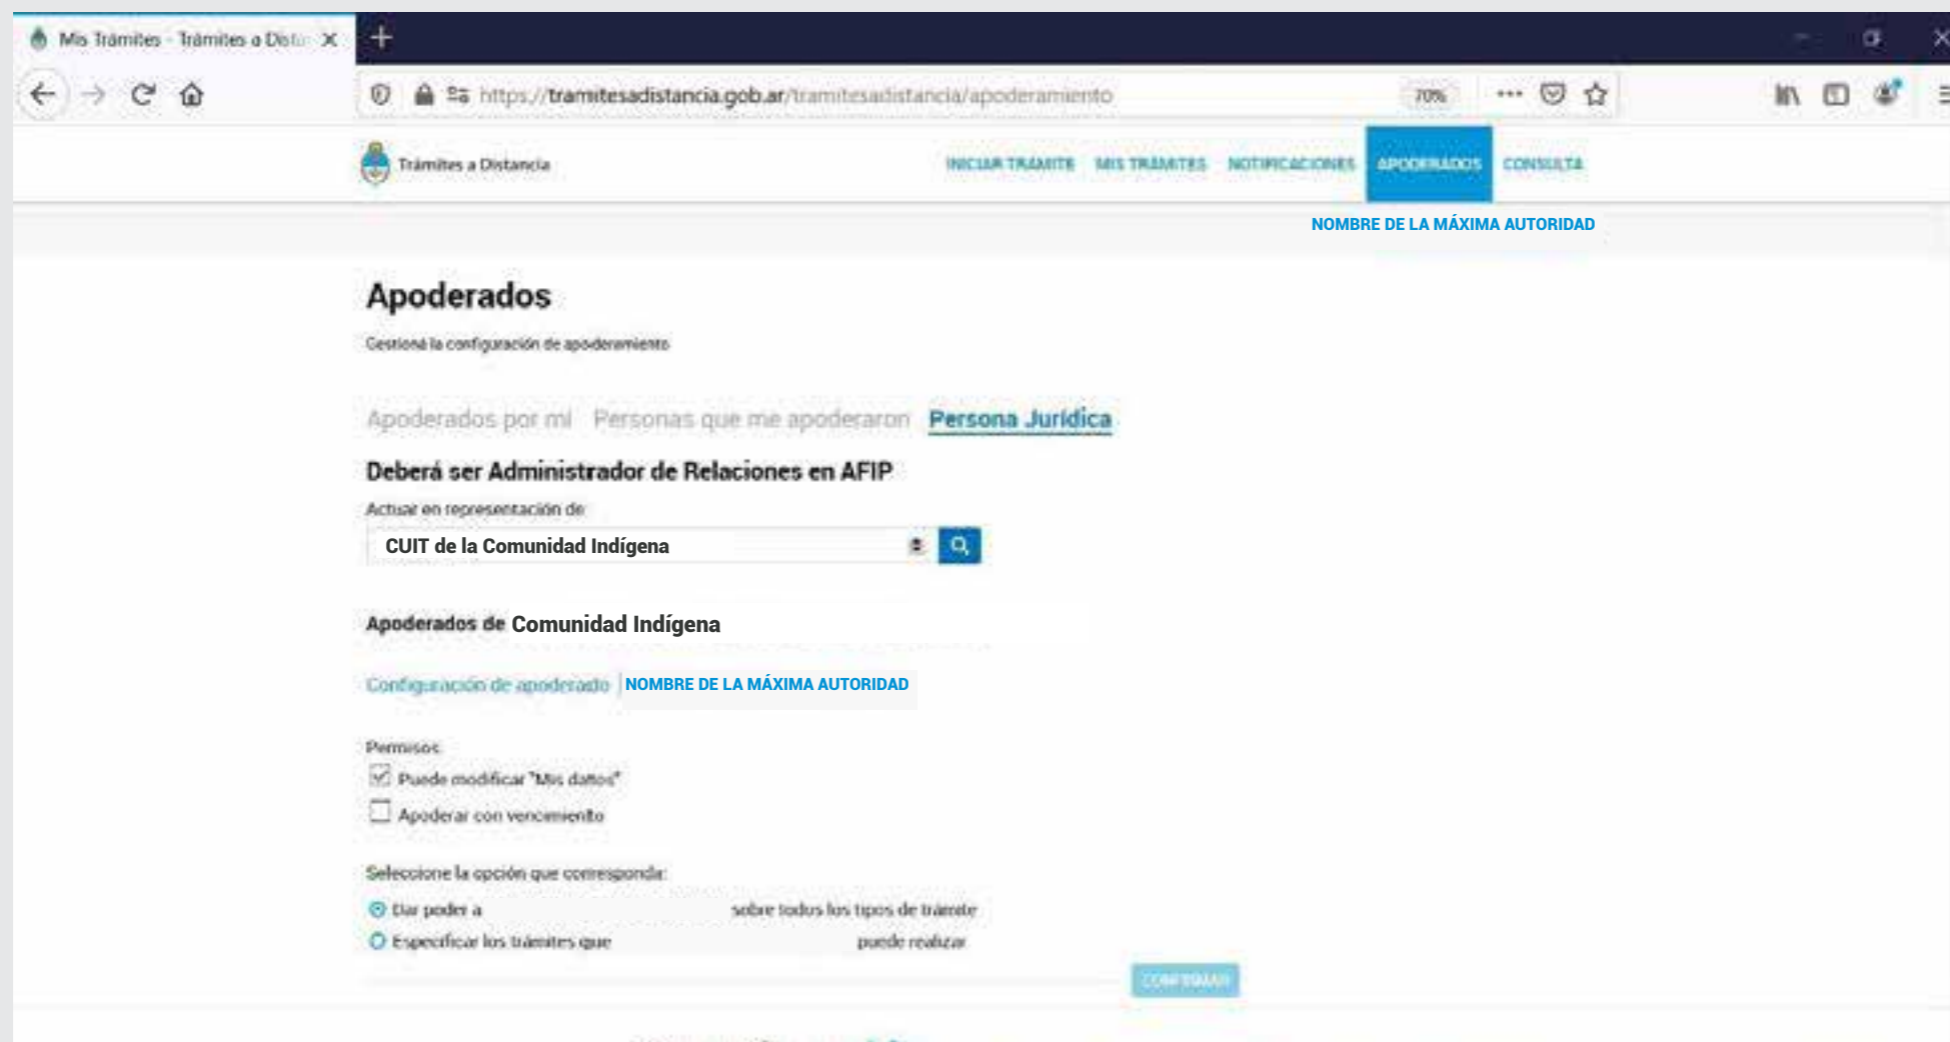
Mis Trámites - Trámites a Dista X

https://tramitesadistancia.gob.ar/tramitesadistancia/apoderamiento

70%

Trámites a Distancia

INICIAR TRÁMITE MIS TRÁMITES NOTIFICACIONES APODERADOS CONSULTA

NOMBRE DE LA MÁXIMA AUTORIDAD

Apoderados

Gestioná la configuración de apoderamiento

Apoderados por mí Personas que me apoderaron Persona Jurídica

Deberá ser Administrador de Relaciones en AFIP

Actuar en representación de

CUIT de la Comunidad Indígena

Apoderados de Comunidad Indígena

Configuración de apoderado NOMBRE DE LA MÁXIMA AUTORIDAD

Permisos

Puede modificar "Mis datos"

Apoderar con vencimiento

Seleccione la opción que corresponda:

Dar poder a sobre todos los tipos de trámite

Especificar los trámites que puede realizar

CONFIRMAR